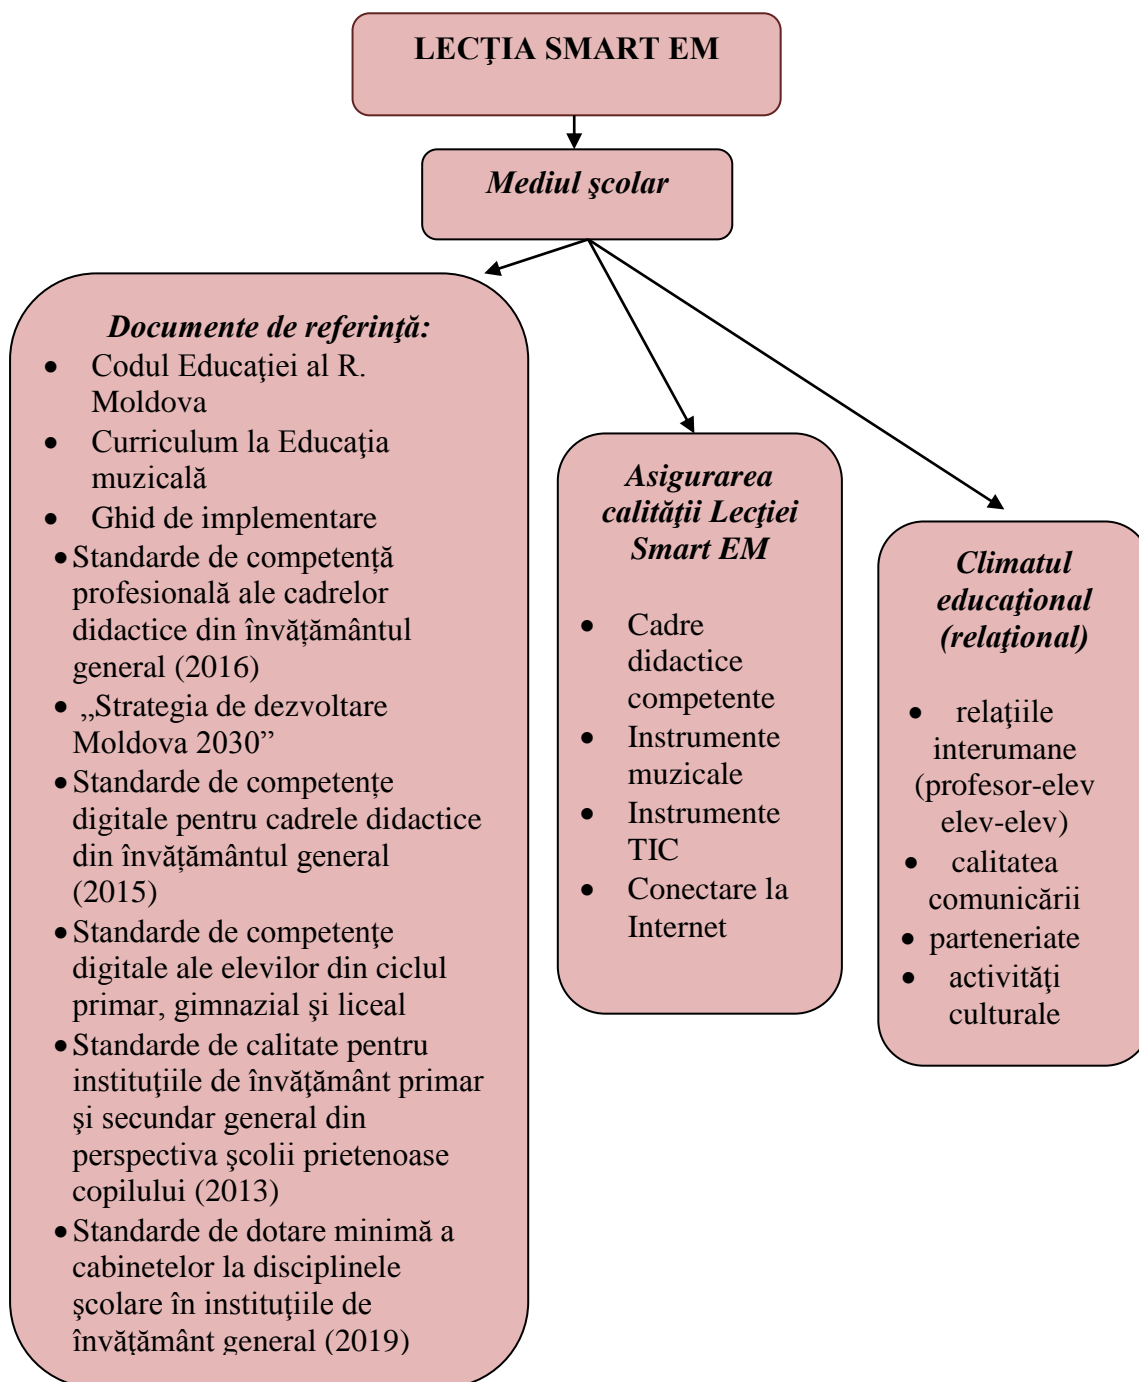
LECŢIA SMART EM

Mediul şcolar

Documente de referinţă:
- Codul Educaţiei al R. Moldova
- Curriculum la Educaţia muzicală
- Ghid de implementare
- Standarde de competență profesională ale cadrelor didactice din învățământul general (2016)
- „Strategia de dezvoltare Moldova 2030”
- Standarde de competenţe digitale pentru cadrele didactice din învățământul general (2015)
- Standarde de competenţe digitale ale elevilor din ciclul primar, gimnazial şi liceal
- Standarde de calitate pentru instituţiile de învăţământ primar şi secundar general din perspectiva şcolii prietenoase copilului (2013)
- Standarde de dotare minimă a cabinetelor la disciplinele şcolare în instituţiile de învățământ general (2019)

Asigurarea calităţii Lecţiei Smart EM
- Cadre didactice competente
- Instrumente muzicale
- Instrumente TIC
- Conectare la Internet

Climatul educaţional (relaţional)
- relaţiile interumane (profesor-elev elev-elev)
- calitatea comunicării
- parteneriate
- activităţi culturale